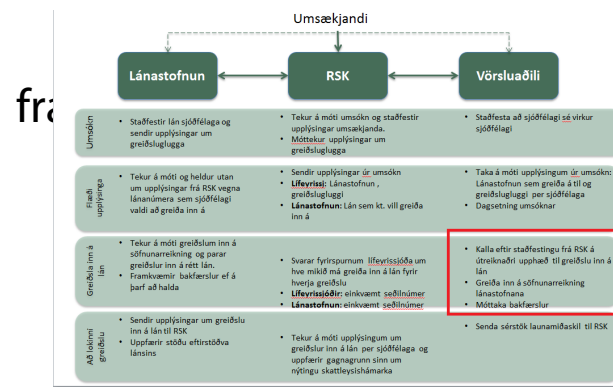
Umsækjandi

Lánastofnun

RSK

Vörsluaðili

fra

Umsókn

• Staðfestir lán sjóðfélaga og sendir upplýsingar um greiðsluglugga

• Tekur á móti umsókn og staðfestir upplýsingar umsækjanda.
• Móttekur upplýsingar um greiðsluglugga

• Staðfesta að sjóðfélagi sé virkur sjóðfélagi

Flæði upplýsinga

• Tekur á móti og heldur utan um upplýsingar frá RSK vegna lánanúmera sem sjóðfélagi valdi að greiða inn á

• Sendir upplýsingar úr umsókn
• Lífeyrissj: Lánastofnun, greiðsluglugg
• Lánastofnun: Lán sem kt. vill greiða inn á

• Taka á móti upplýsingum úr umsókn: Lánastofnun sem greiða á til og greiðsluglugga per sjóðfélaga
• Dagsetning umsóknar

Greiðsla inn á lán

• Tekur á móti greiðslum inn á söfnunarreikning og þarar greiðslur inn á rétt lán.
• Framkvæmir bakfærslur ef á þarf að halda

• Svarar fyrirspurnum lífeyrissjóða um hve mikið má greiða inn á lán fyrir hverja greiðslu
• Lífeyrissjóðir: einkvæmt seðilnúmer
• Lánastofnun: einkvæmt seðilnúmer

• Kalla eftir staðfestingu frá RSK á útreiknaðri upphæð til greiðslu inn á lán
• Greiða inn á söfnunarreikning lánastofnana
• Móttaka bakfærslur

Að lokinni greiðslu

• Sendir upplýsingar um greiðslu inn á lán til RSK
• Uppfærir stöðu eftirstöðva lánsins

• Tekur á móti upplýsingum um greiðslur inn á lán per sjóðfélaga og uppfærir gagnagrunn sinn um nýtingu skattleysishámarka

• Senda sérstök launamiðaskil til RSK